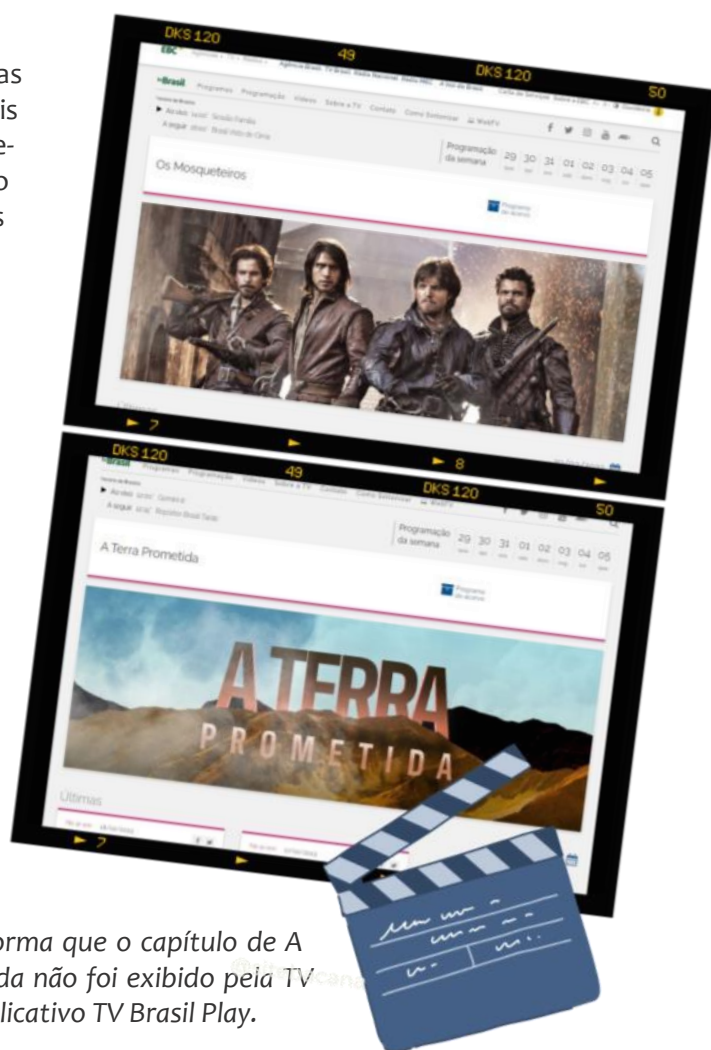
as
is
e-
o
s

DKS 120
49
DKS 120
50
EBC
Brasil
Programas
Programação
Vídeos
Sobre a TV
Contato
Como Sintonizar
WebTV
Ao vivo
A seguir
Programação da semana
29
30
31
01
02
03
04
05
Os Mosqueteiros
Programa do acervo
7

DKS 120
49
8
DKS 120
50
Brasil
Programas
Programação
Vídeos
Sobre a TV
Contato
Como Sintonizar
WebTV
Ao vivo
A seguir
Programação da semana
29
30
31
01
02
03
04
05
A Terra Prometida
Programa do acervo
A TERRA
PROMETIDA
Últimas
7

orma que o capítulo de A
da não foi exibido pela TV
licativo TV Brasil Play.